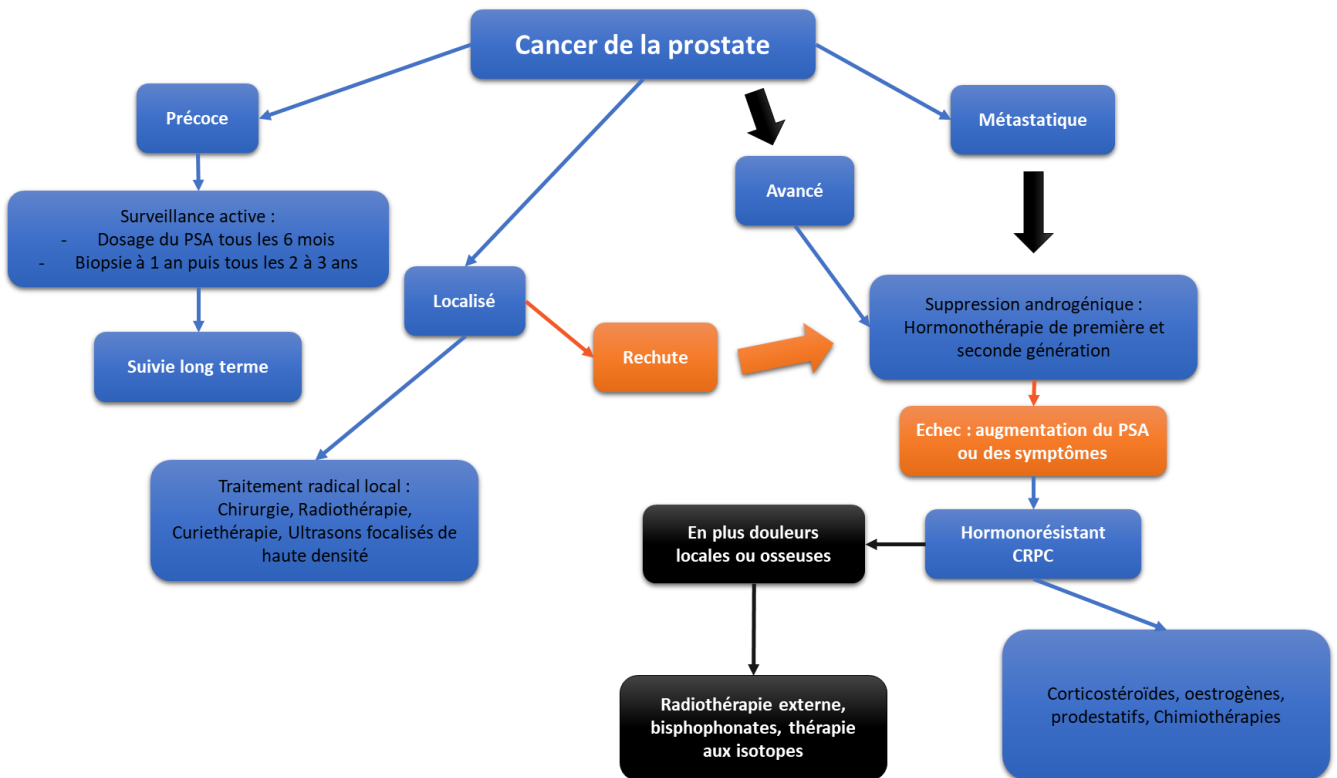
Cancer de la prostate

Précoce

Surveillance active :
- Dosage du PSA tous les 6 mois
- Biopsie à 1 an puis tous les 2 à 3 ans

Suivie long terme

Localisé

Traitement radical local : Chirurgie, Radiothérapie, Curiethérapie, Ultrasons focalisés de haute densité

Rechute

Avancé

Métastatique

Suppression androgénique : Hormonothérapie de première et seconde génération

Echec : augmentation du PSA ou des symptômes

Hormonorésistant CRPC

En plus douleurs locales ou osseuses

Radiothérapie externe, bisphophonates, thérapie aux isotopes

Corticostéroïdes, oestrogènes, prodestatifs, Chimiothérapies